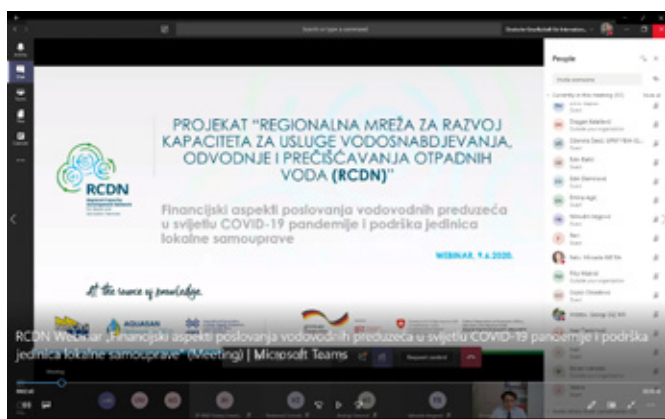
Search or type a command

People

PROJEKAT "REGIONALNA MREŽA ZA RAZVOJ KAPACITETA ZA USLUGE VODOSNABDJEVANJA, ODVODNJE I PREČIŠĆAVANJA OTPADNIH VODA (RCDN)"

RCDN

Financijski aspekti poslovanja vodovodnih preduzeća u svijetlu COVID-19 pandemije i podrška jedinica lokalne samouprave

WEBINAR, 9.6.2020.

at the source of knowledge

RCDN Webinar „Financijski aspekti poslovanja vodovodnih preduzeća u svijetlu COVID-19 pandemije i podrška jedinica lokalne samouprave" (Meeting) | Microsoft Teams

Request control